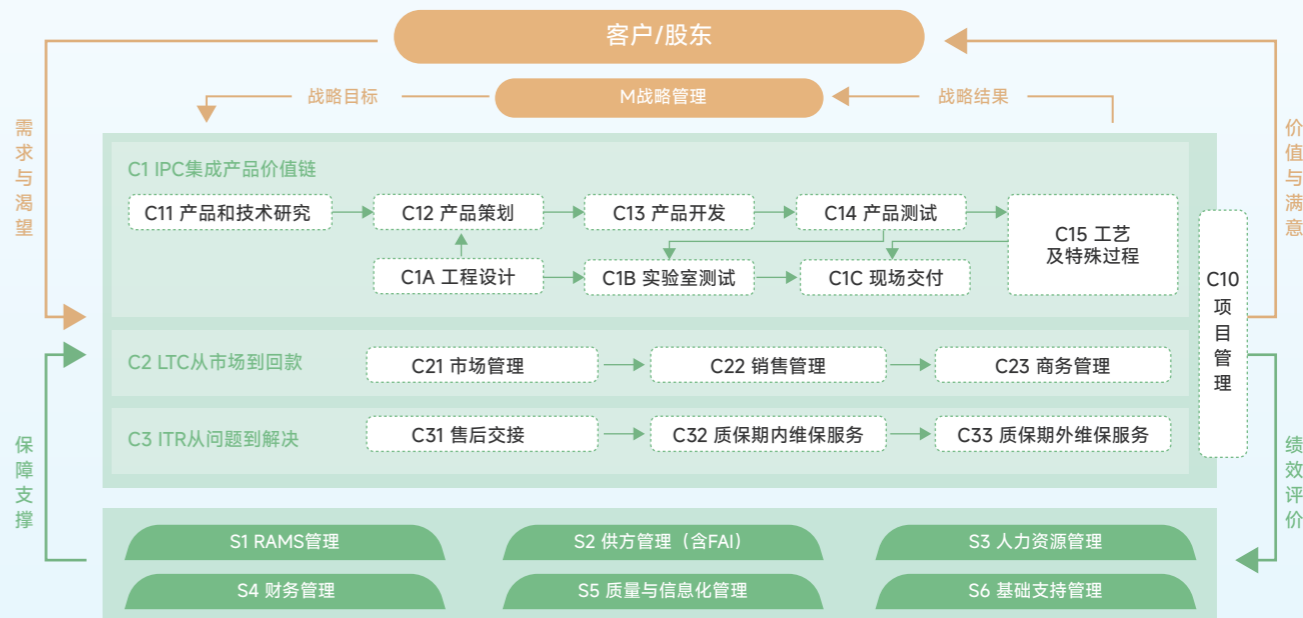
客户/股东

战略目标

M战略管理

战略结果

需求与渴望

价值与满意

C1 IPC集成产品价值链

C11 产品和技术研究

C12 产品策划

C13 产品开发

C14 产品测试

C15 工艺及特殊过程

C1A 工程设计

C1B 实验室测试

C1C 现场交付

C10 项目管理

C2 LTC从市场到回款

C21 市场管理

C22 销售管理

C23 商务管理

C3 ITR从问题到解决

C31 售后交接

C32 质保期内维保服务

C33 质保期外维保服务

保障支撑

绩效评价

S1 RAMS管理

S2 供方管理（含FAI）

S3 人力资源管理

S4 财务管理

S5 质量与信息化管理

S6 基础支持管理